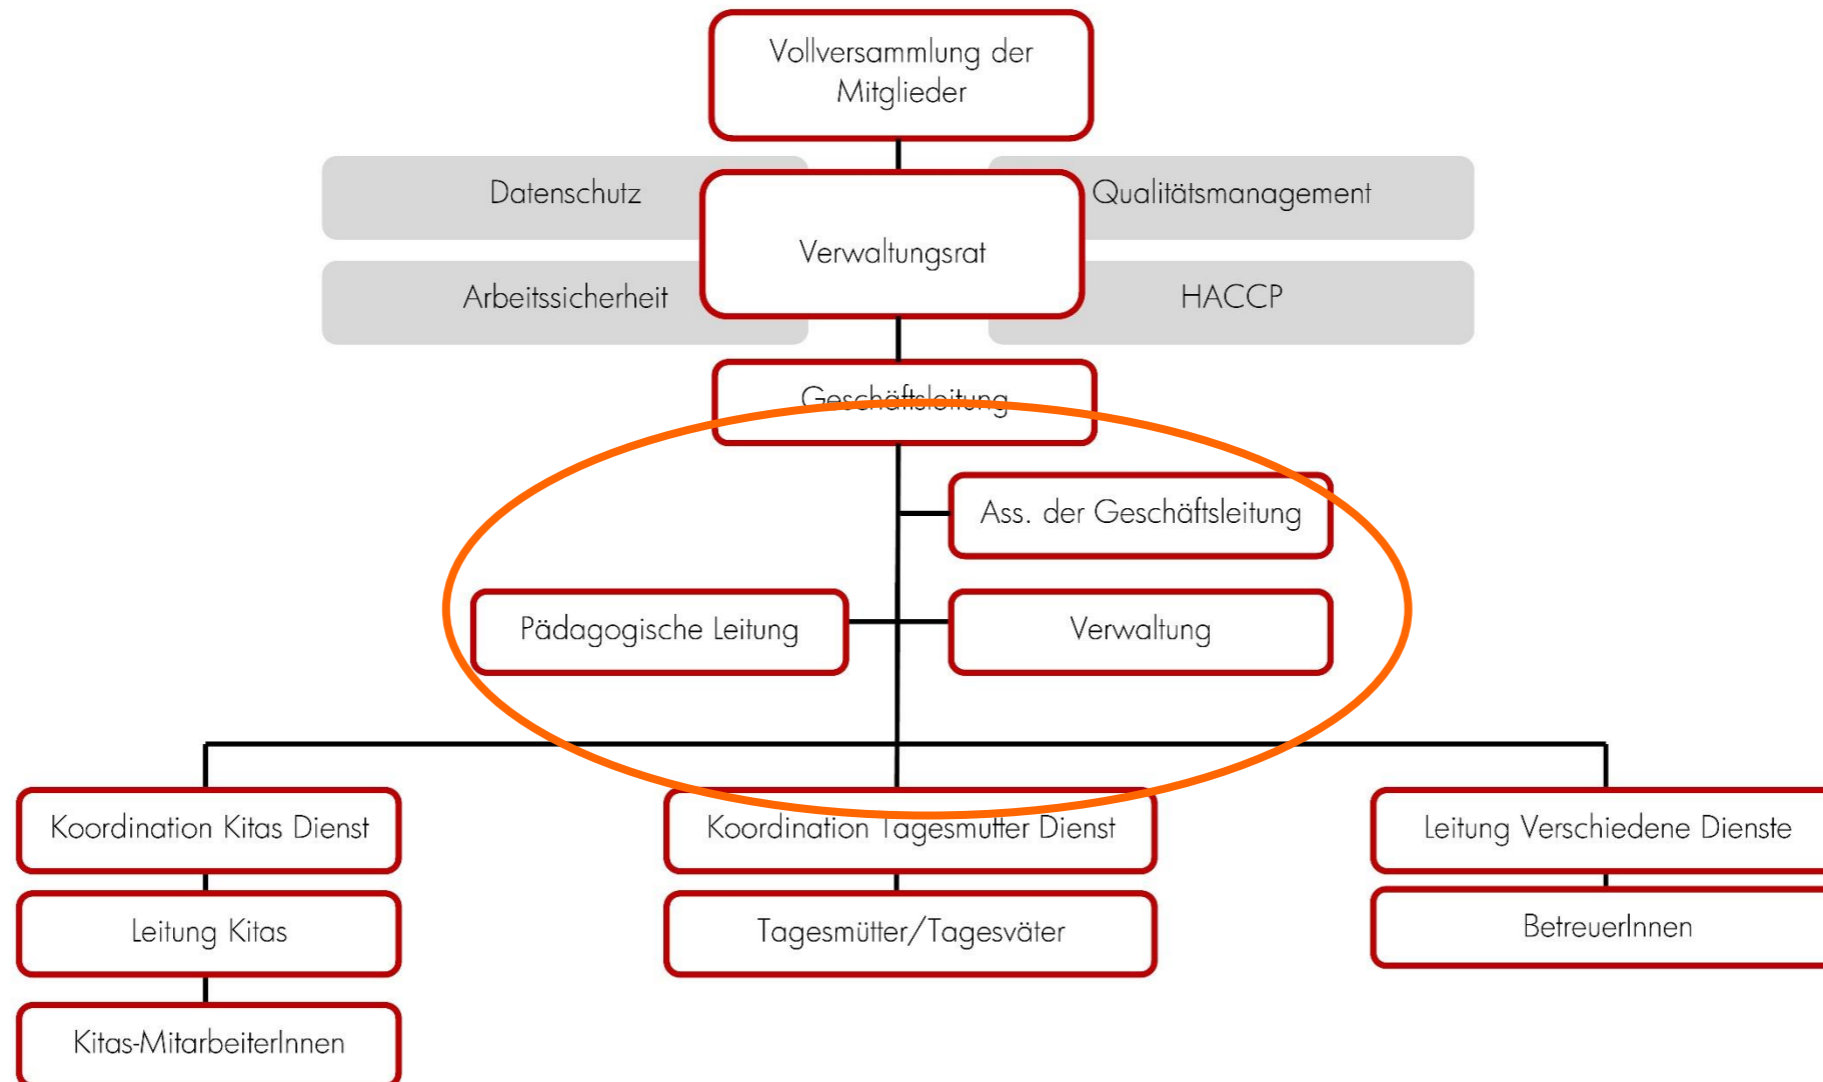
Vollversammlung der Mitglieder

Datenschutz

Qualitätsmanagement

Verwaltungsrat

Arbeitssicherheit

HACCP

Geschäftsleitung

Ass. der Geschäftsleitung

Pädagogische Leitung

Verwaltung

Koordination Kitas Dienst

Koordination Tagesmutter Dienst

Leitung Verschiedene Dienste

Leitung Kitas

Tagesmütter/Tagesväter

BetreuerInnen

Kitas-MitarbeiterInnen